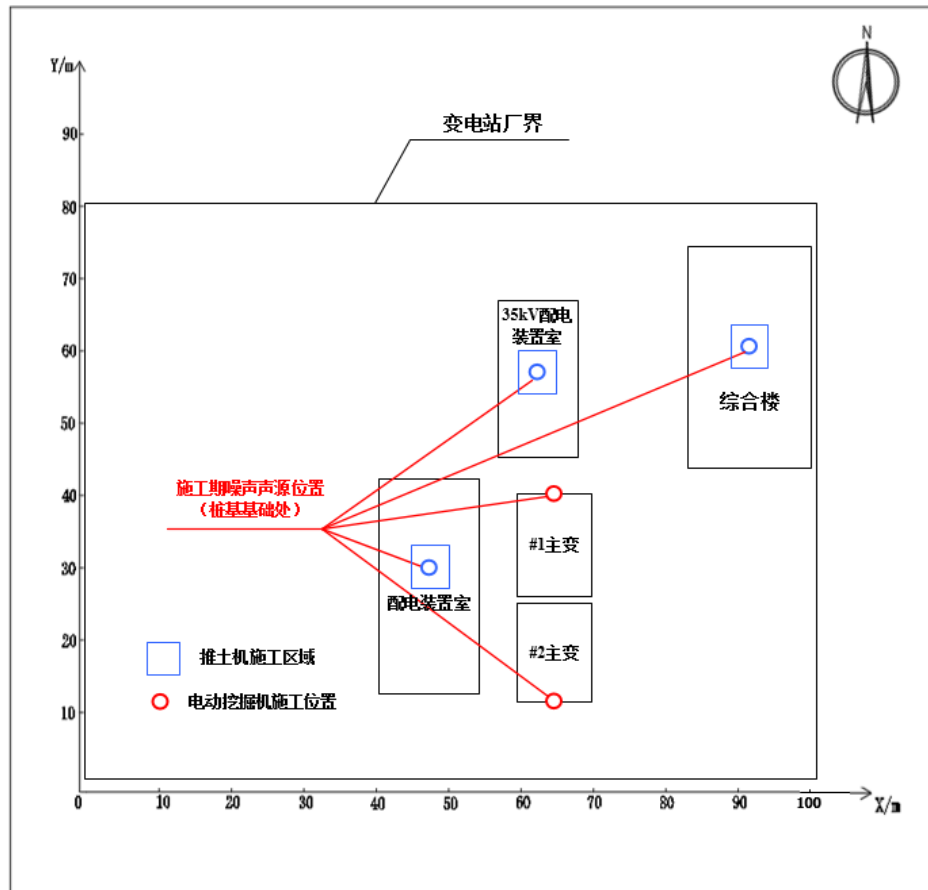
Y/m

N

变电站厂界

90
80
70
60
50
40
30
20
10
0

35kV配电装置室

综合楼

施工期噪声声源位置
（桩基基础处）

#1主变

配电装置室

#2主变

推土机施工区域

电动挖掘机施工位置

10 20 30 40 50 60 70 80 90 100

X/m